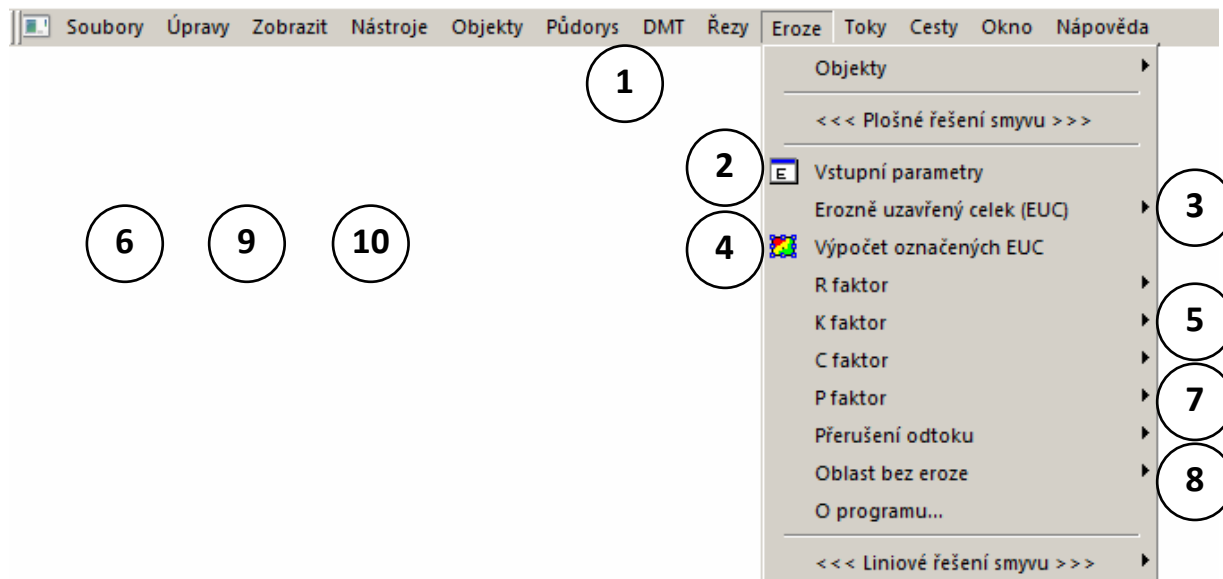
Soubory Úpravy Zobrazit Nástroje Objekty Půdorys DMT Řezy Eroze Toky Cesty Okno Nápověda

1

Objekty

<<< Plošné řešení smyvu >>>

2

E Vstupní parametry

Erozně uzavřený celek (EUC)

3

6 9 10

4

Výpočet označených EUC

R faktor

K faktor

5

C faktor

P faktor

7

Přerušení odtoku

Oblast bez eroze

8

O programu...

<<< Liniové řešení smyvu >>>